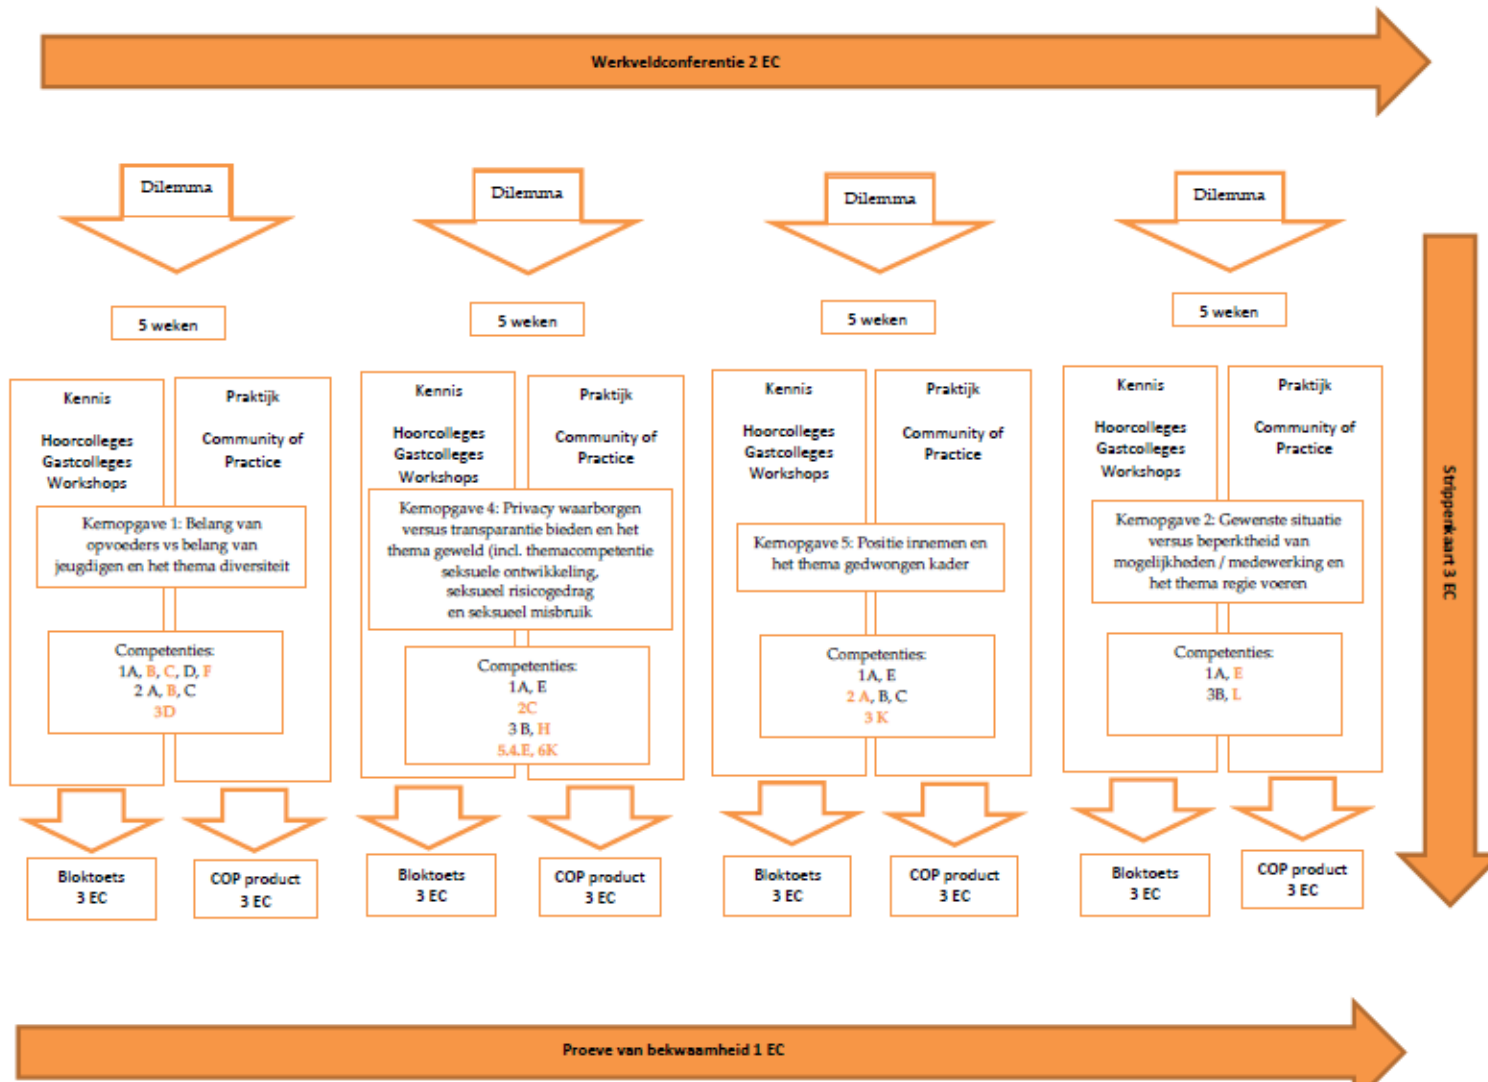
Werkveldconferentie 2 EC

Dilemma

5 weken

Kennis

Hoorcolleges
Gastcolleges
Workshops

Praktijk

Community of Practice

Kernopgave 1: Belang van opvoeders vs belang van jeugdigen en het thema diversiteit

Competenties:
1A, B, C, D, F
2 A, B, C
3D

Bloktoets
3 EC

COP product
3 EC

Dilemma

5 weken

Kennis

Hoorcolleges
Gastcolleges
Workshops

Praktijk

Community of Practice

Kernopgave 4: Privacy waarborgen versus transparantie bieden en het thema geweld (incl. themacompetentie seksuele ontwikkeling, seksueel risicogedrag en seksueel misbruik

Competenties:
1A, E
2C
3 B, H
5.4.E, 6K

Bloktoets
3 EC

COP product
3 EC

Dilemma

5 weken

Kennis

Hoorcolleges
Gastcolleges
Workshops

Praktijk

Community of Practice

Kernopgave 5: Positie innemen en het thema gedwongen kader

Competenties:
1A, E
2 A, B, C
3 K

Bloktoets
3 EC

COP product
3 EC

Dilemma

5 weken

Kennis

Hoorcolleges
Gastcolleges
Workshops

Praktijk

Community of Practice

Kernopgave 2: Gewenste situatie versus beperktheid van mogelijkheden / medewerking en het thema regie voeren

Competenties:
1A, E
3B, L

Bloktoets
3 EC

COP product
3 EC

Strippenkaart 3 EC

Proeve van bekwaamheid 1 EC